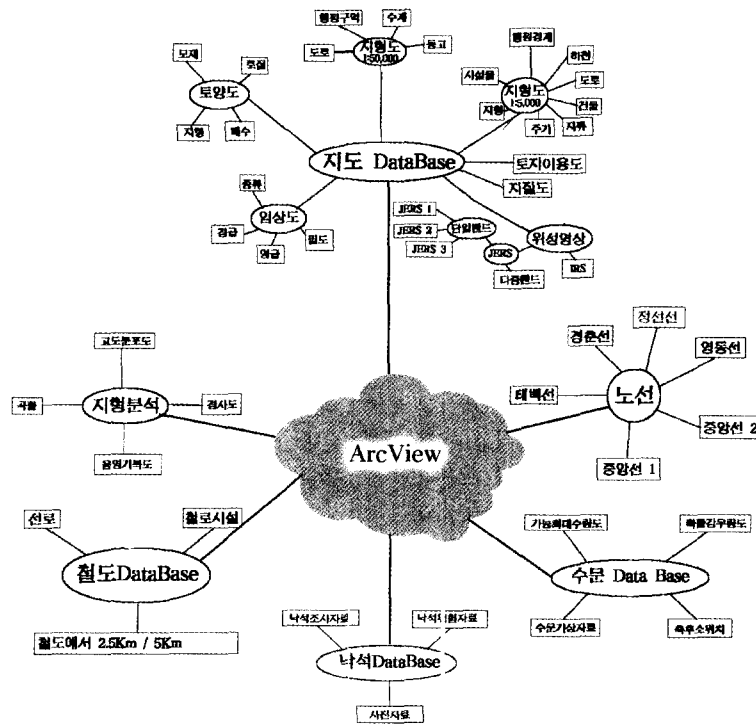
행정구역
수계
도로
지형도 1:50,000
등고
토양도
모재
토질
지형
배수
행정경계
하천
사설물
지형도 1:5,000
도로
지형
건물
주기
지류
지도 DataBase
토지이용도
지질도
임상도
종류
경급
영급
밀도
JERS 1
JERS 2
JERS 3
다임랜드
JERS
다중랜드
위성영상
IRS
정선선
경춘선
영동선
태백선
노선
중앙선 2
중앙선 1
고도분포도
지형분석
곡률
경사도
음영기복도
ArcView
선로
철로시설
철도DataBase
철도에서 2.5Km / 5Km
가능최대수량도
확률강우량도
수문 Data Base
수문기상자료
측후소위치
낙석조사자료
낙석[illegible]자료
낙석DataBase
사진자료